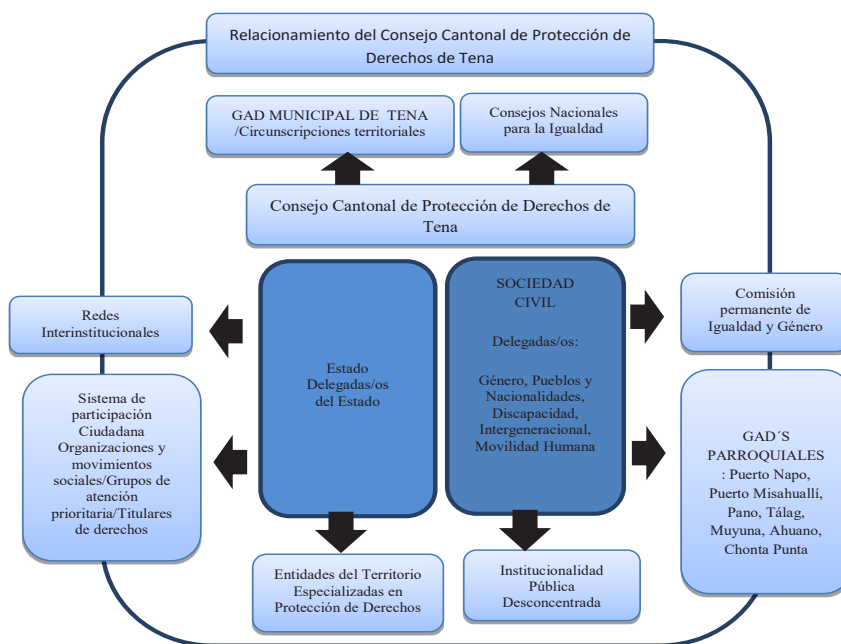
Relacionamiento del Consejo Cantonal de Protección de Derechos de Tena

GAD MUNICIPAL DE TENA /Circunscripciones territoriales

Consejos Nacionales para la Igualdad

Consejo Cantonal de Protección de Derechos de Tena

Redes Interinstitucionales

Sistema de participación Ciudadana Organizaciones y movimientos sociales/Grupos de atención prioritaria/Titulares de derechos

Estado Delegadas/os del Estado

SOCIEDAD CIVIL

Delegadas/os:

Género, Pueblos y Nacionalidades, Discapacidad, Intergeneracional, Movilidad Humana

Comisión permanente de Igualdad y Género

GAD´S PARROQUIALES : Puerto Napo, Puerto Misahuallí, Pano, Tálag, Muyuna, Ahuano, Chonta Punta

Entidades del Territorio Especializadas en Protección de Derechos

Institucionalidad Pública Desconcentrada